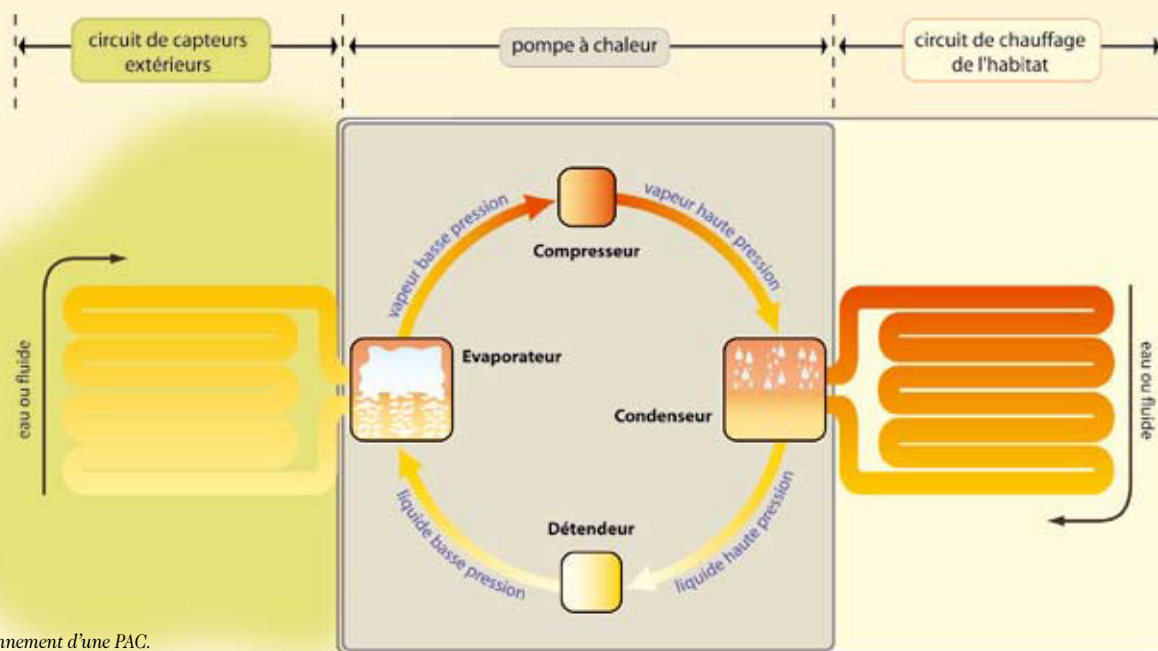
circuit de capteurs extérieurs

pompe à chaleur

circuit de chauffage de l'habitat

vapeur basse pression

Compresseur

vapeur haute pression

eau ou fluide

Evaporateur

Condenseur

eau ou fluide

Détendeur

liquide basse pression

liquide haute pression

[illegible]nnement d'une PAC.